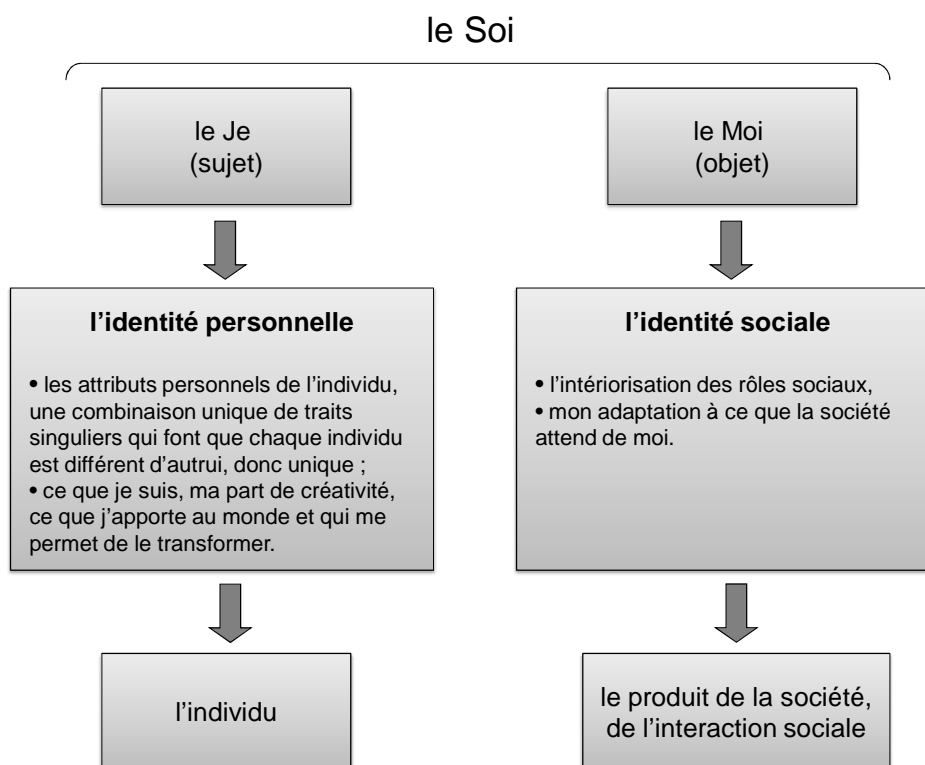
le Soi

le Je
(sujet)

l'identité personnelle

• les attributs personnels de l'individu, une combinaison unique de traits singuliers qui font que chaque individu est différent d'autrui, donc unique ;
• ce que je suis, ma part de créativité, ce que j'apporte au monde et qui me permet de le transformer.

l'individu

le Moi
(objet)

l'identité sociale

• l'intériorisation des rôles sociaux,
• mon adaptation à ce que la société attend de moi.

le produit de la société, de l'interaction sociale